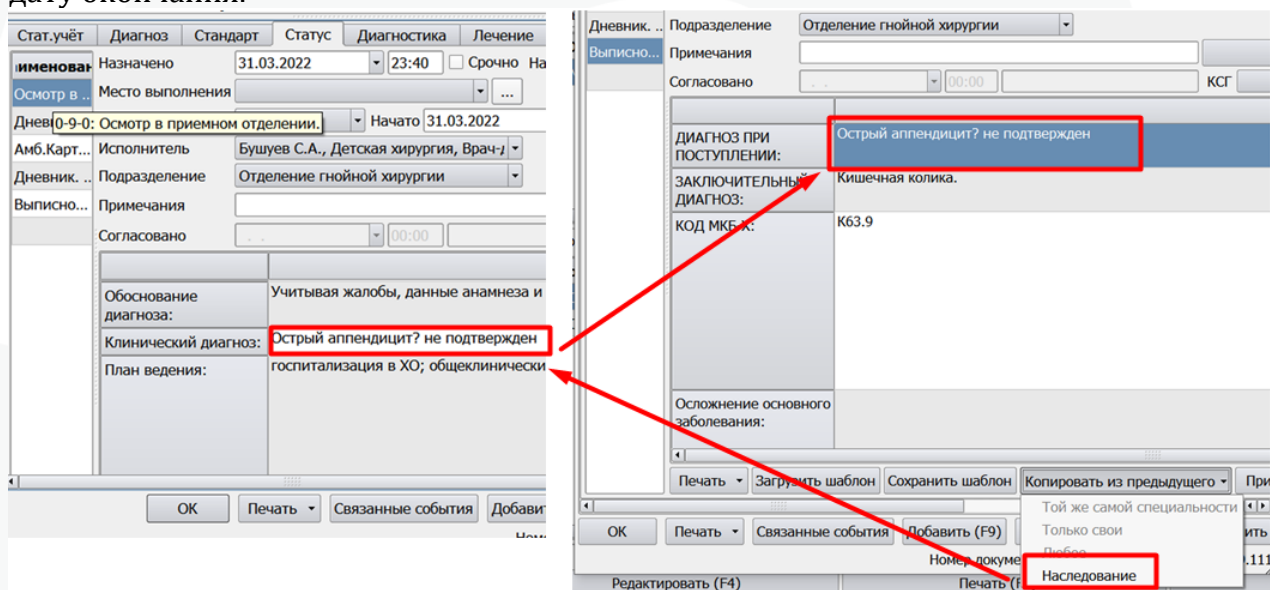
дату окончания.

Стат.учёт | Диагноз | Стандарт | Статус | Диагностика | Лечение

Наименован
Осмотр в ...
Дневн 0-9-0: Осмотр в приемном отделении.
Амб.Карт...
Дневник. ..
Выписно...

Назначено 31.03.2022 23:40 Срочно На
Место выполнения ...
Начато 31.03.2022
Исполнитель Бушуев С.А., Детская хирургия, Врач-д
Подразделение Отделение гнойной хирургии
Примечания
Согласовано . . 00:00

| | |
|---|---|
| Обоснование диагноза: | Учитывая жалобы, данные анамнеза и |
| Клинический диагноз: | Острый аппендицит? не подтвержден |
| План ведения: | госпитализация в ХО; общеклинически |

OK | Печать | Связанные события | Добавит

Дневник. ..
Выписно...

Подразделение Отделение гнойной хирургии
Примечания
Согласовано . . 00:00 КСГ

| | |
|---|---|
| ДИАГНОЗ ПРИ ПОСТУПЛЕНИИ: | Острый аппендицит? не подтвержден |
| ЗАКЛЮЧИТЕЛЬНЫЙ ДИАГНОЗ: | Кишечная колика. |
| КОД МКБ-Х: | К63.9 |
| Осложнение основного заболевания: | |

Печать | Загрузить шаблон | Сохранить шаблон | Копировать из предыдущего | При

Той же самой специальности
Только свои
Любые
Наследование

OK | Печать | Связанные события | Добавить (F9)
Номер докуме .111
Редактировать (F4) | Печать (F